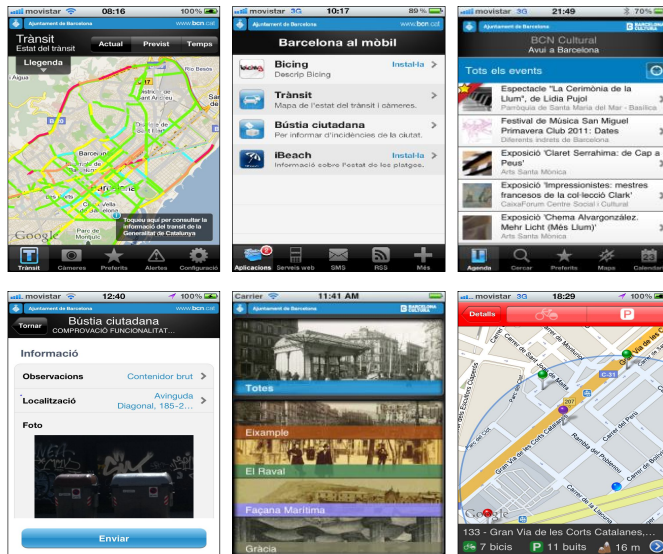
movistar 08:16 100%
Ajuntament de Barcelona www.bcn.cat
Trànsit
Estat del trànsit
Actual
Previst
Temps
Llegenda
Google
Toqueu aquí per consultar la informació del trànsit de la Generalitat de Catalunya
Trànsit
Càmeres
Preferits
Alertes
Configuració

movistar 3G 10:17 89 %
Ajuntament de Barcelona www.bcn.cat
Barcelona al mòbil
Bicing
Descrip Bicing
Instal·la
Trànsit
Mapa de l'estat del trànsit i càmeres.
Bústia ciutadana
Per informar d'incidències de la ciutat.
iBeach
Informació sobre l'estat de les platges.
Instal·la
Aplicacions
Serveis web
SMS
RSS
Més

movistar 3G 21:49 70%
Ajuntament de Barcelona
BCN Cultural
Avui a Barcelona
Tots els events
Espectacle "La Cerimònia de la Llum", de Lídia Pujol
Parròquia de Santa Maria del Mar - Basílica
Festival de Música San Miguel Primavera Club 2011: Dates
Diferents indrets de Barcelona
Exposició 'Claret Serrahima: de Cap a Peus'
Arts Santa Mònica
Exposició 'Impressionistes: mestres francesos de la col·lecció Clark'
CaixaForum Centre Social i Cultural
Exposició 'Chema Alvargonzález. Mehr Licht (Més Llum)'
Arts Santa Mònica
Agenda
Cercar
Preferits
Mapa
Calendari

movistar 12:40 100%
Ajuntament de Barcelona www.bcn.cat
Tornar
Bústia ciutadana
COMPROVACIÓ FUNCIONALITAT...
Informació
Observacions
Contenidor brut
Localització
Avinguda Diagonal, 185-2...
Foto
Enviar

Carrier 11:41 AM
Ajuntament de Barcelona
BARCELONA CULTURA
Totes
Eixample
El Raval
Façana Marítima
Gràcia

movistar 3G 18:29 100%
Detalls
P
Google
133 - Gran Via de les Corts Catalanes,...
7 bicis
P 11 buits
16 m